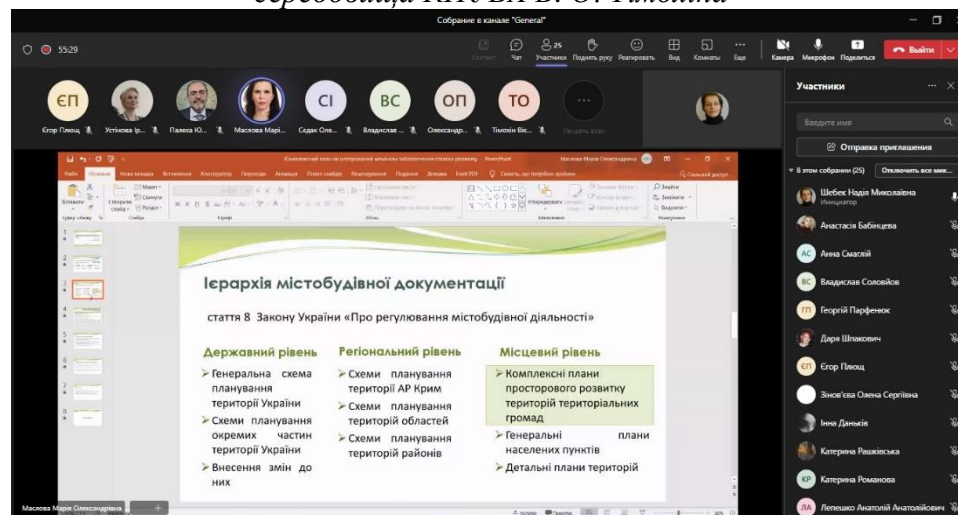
Собрание в канале "General"

55:29

Чат Участники Поднять руку Реагировать Вид Комнаты Еще Камера Микрофон Поделиться Выйти

ЄП Єгор Плющ
Устінова І...
Палеха Ю...
Маслова Марі...
СІ Седак Оле...
ВС Владислав ...
ОП Олександр...
ТО Тімохін Вік...

Участники
Введите имя
Отправка приглашения
В этом собрании (25) Отключить все мик...
Шебек Надія Миколаївна Инициатор
Анастасія Бабінцева
АС Анна Смаглій
ВС Владислав Соловйов
ГП Георгій Парфенюк
Дарія Шпакович
ЄП Єгор Плющ
Зінов'єва Олена Сергіївна
Інна Даньків
Катерина Рашківська
КР Катерина Романова
ЛА Лепешко Анатолій Анатолійович

Ієрархія містобудівної документації

стаття 8 Закону України «Про регулювання містобудівної діяльності»

| Державний рівень | Регіональний рівень | Місцевий рівень |
|---|---|---|
| ➢ Генеральна схема планування території України ➢ Схеми планування окремих частин території України ➢ Внесення змін до них | ➢ Схеми планування території АР Крим ➢ Схеми планування територій областей ➢ Схеми планування територій районів | ➢ Комплексні плани просторового розвитку територій територіальних громад ➢ Генеральні плани населених пунктів ➢ Детальні плани територій |

Маслова Марія Олександрівна